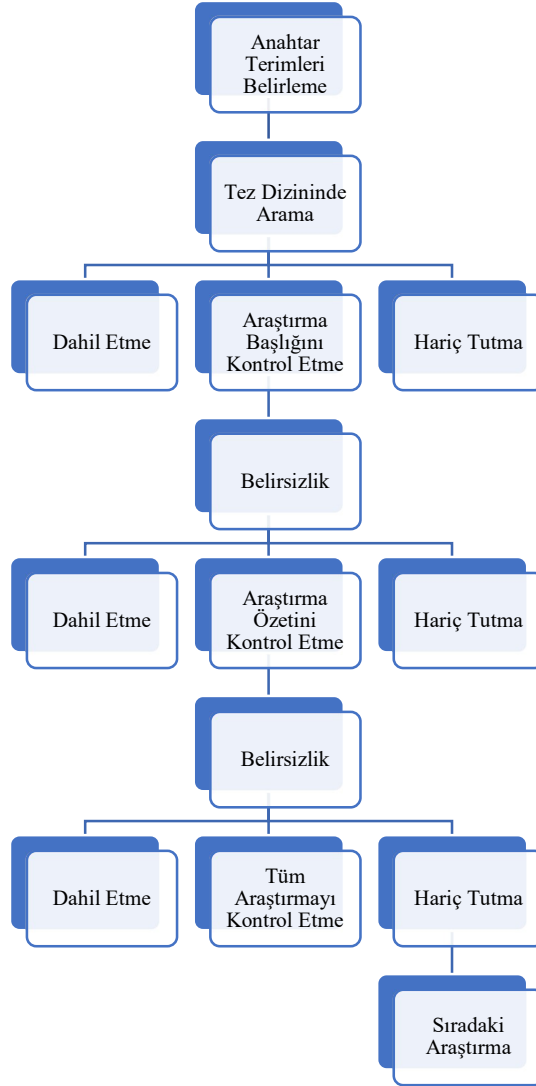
Anahtar Terimleri Belirleme

Tez Dizininde Arama

Dahil Etme

Araştırma Başlığını Kontrol Etme

Hariç Tutma

Belirsizlik

Dahil Etme

Araştırma Özetini Kontrol Etme

Hariç Tutma

Belirsizlik

Dahil Etme

Tüm Araştırmayı Kontrol Etme

Hariç Tutma

Sıradaki Araştırma